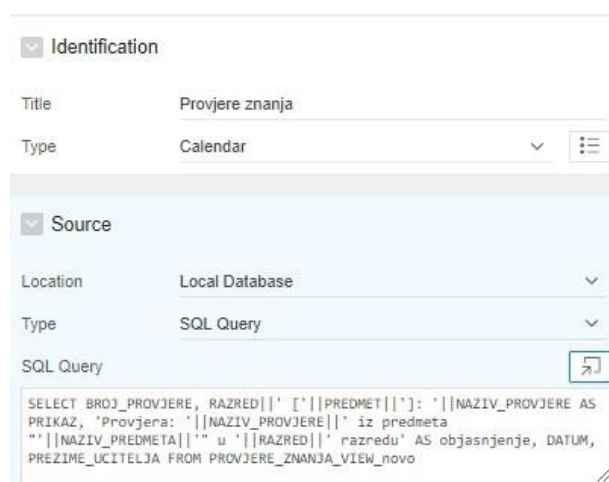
Identification

Title	Provjere znanja

Type	Calendar

Source

Location	Local Database

Type	SQL Query

SQL Query

SELECT BROJ_PROVJERE, RAZRED||' ['||PREDMET||']: '||NAZIV_PROVJERE AS PRIKAZ, 'Provjera: '||NAZIV_PROVJERE||' iz predmeta "'||NAZIV_PREDMETA||'" u '||RAZRED||' razredu' AS objasnjenje, DATUM, PREZIME_UCITELJA FROM PROVJERE_ZNANJA_VIEW_novo